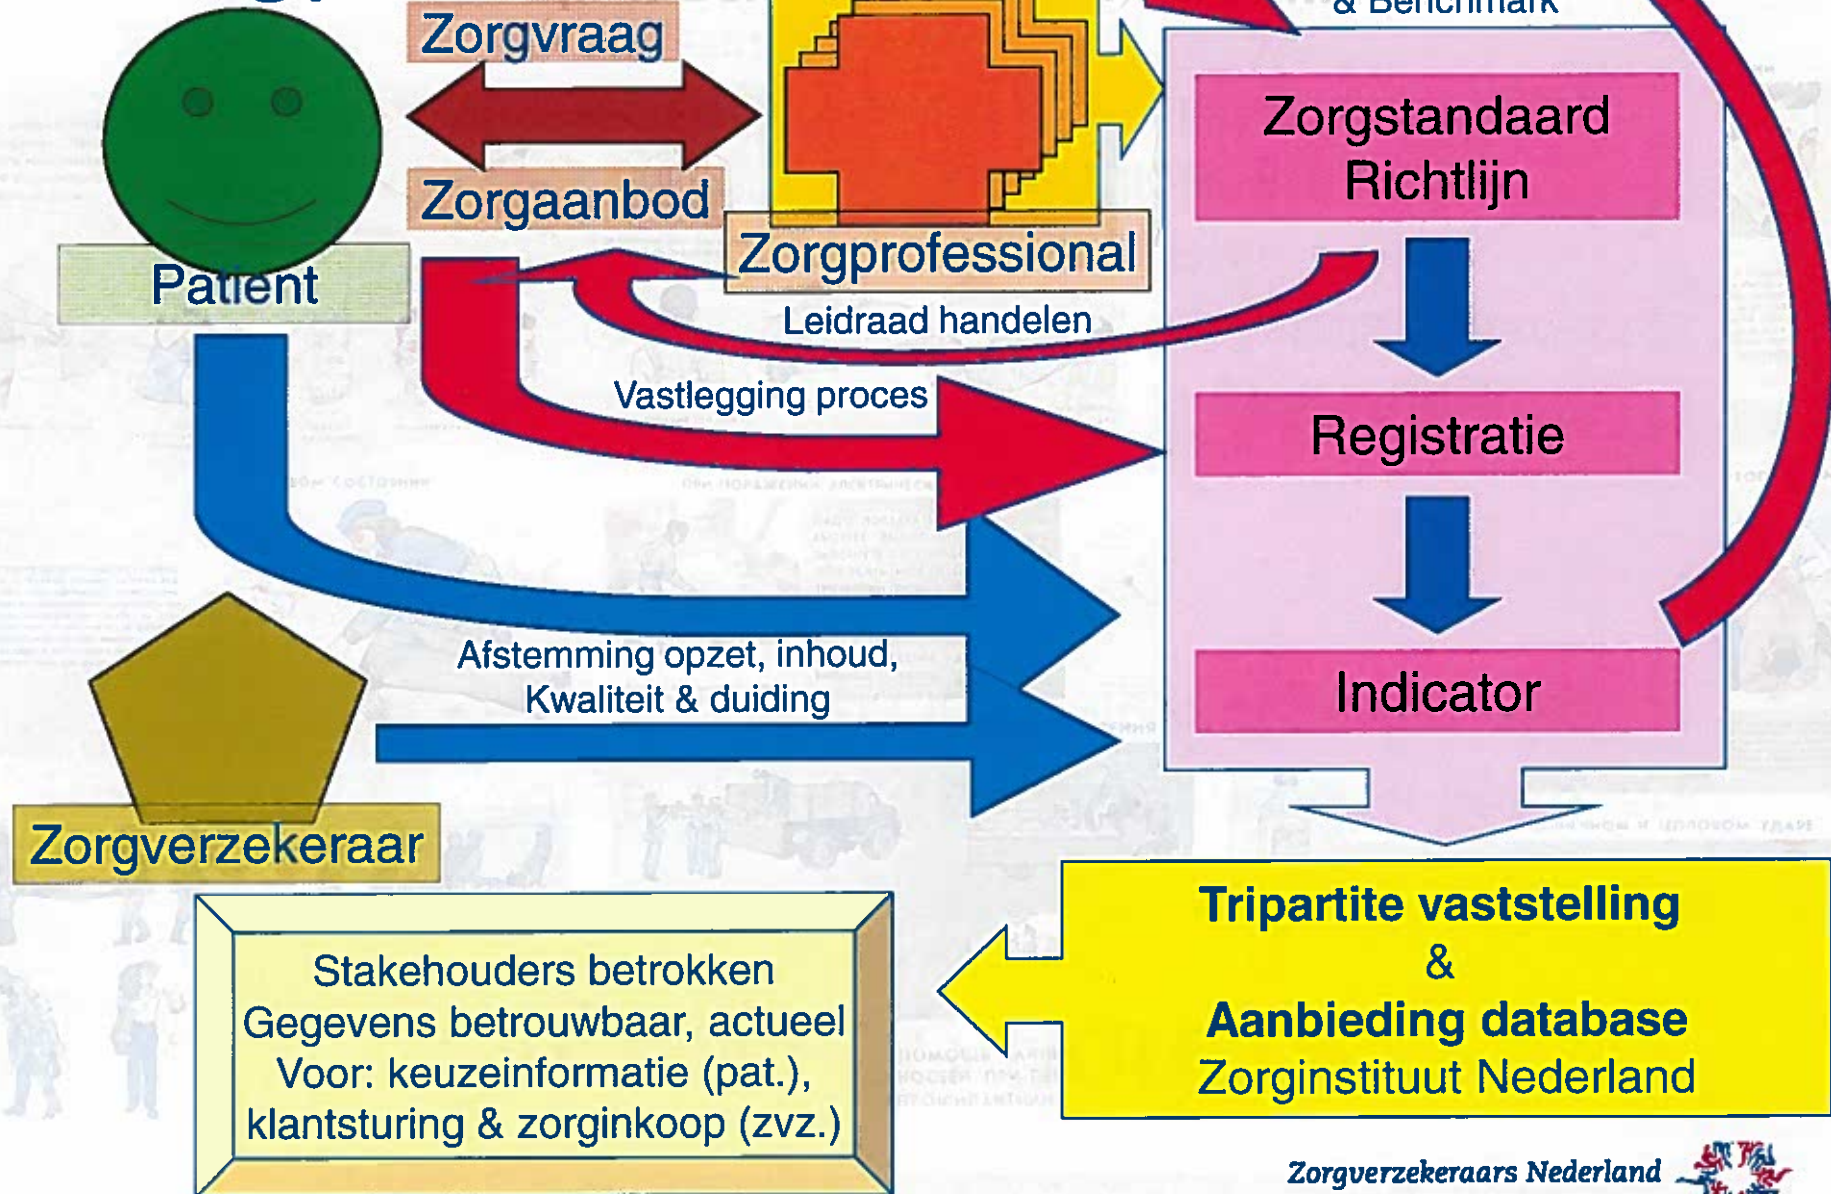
& Benchmark

Zorgvraag

Zorgaanbod

Patient

Zorgprofessional

Zorgstandaard
Richtlijn

Leidraad handelen

Vastlegging proces

Registratie

Afstemming opzet, inhoud,
Kwaliteit & duiding

Indicator

Zorgverzekeraar

Tripartite vaststelling
&
Aanbieding database
Zorginstituut Nederland

Stakehouders betrokken
Gegevens betrouwbaar, actueel
Voor: keuzeinformatie (pat.),
klantsturing & zorginkoop (zvz.)

Zorgverzekeraars Nederland